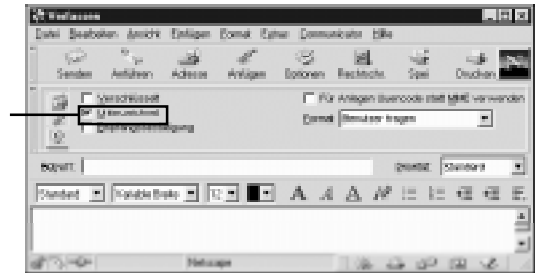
Verfassen

Datei Bearbeiten Ansicht Einfügen Format Extras Communicator Hilfe

Senden Anfügen Adresse Anlagen Optionen Rechtschr. Spei Drucken

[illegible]

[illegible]

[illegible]

Für Anlagen Uuencode statt MIME verwenden

Format: Benutzer fragen

Betreff:

Priorität: Standard

Standard Variable Breite 12 A A A

Netscape